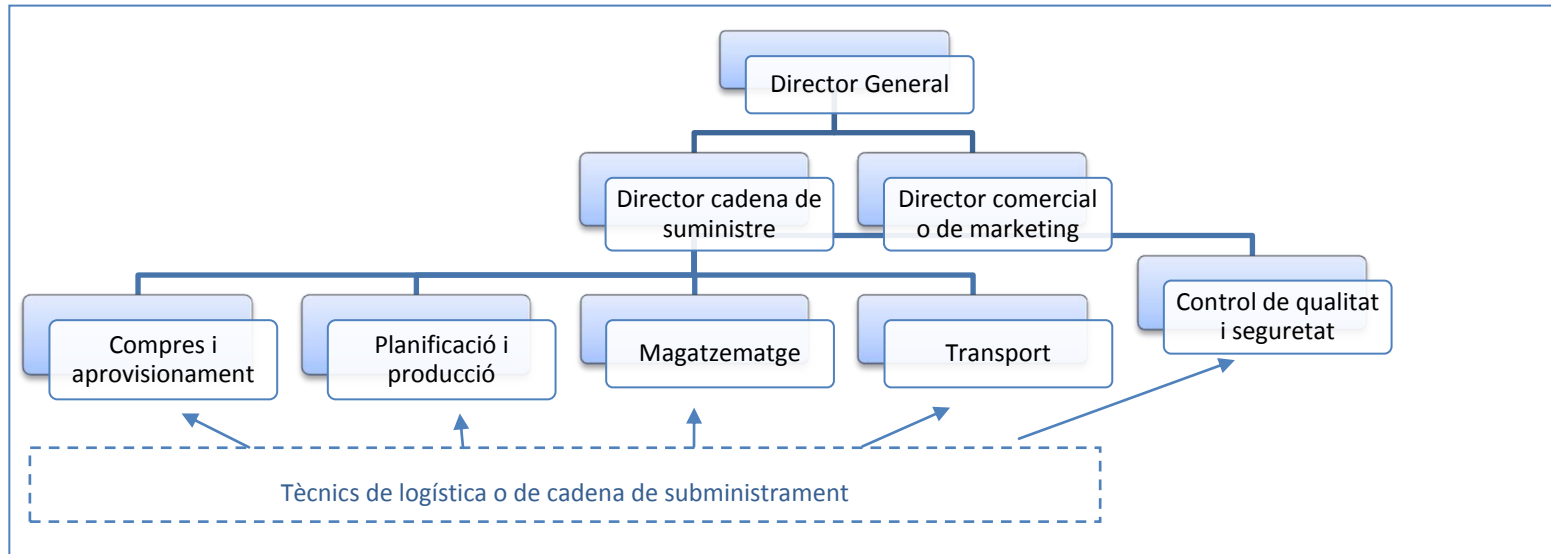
Director General

Director cadena de suministre

Director comercial o de marketing

Compres i aprovisionament

Planificació i producció

Magatzematge

Transport

Control de qualitat i seguretat

Tècnics de logística o de cadena de subministrament